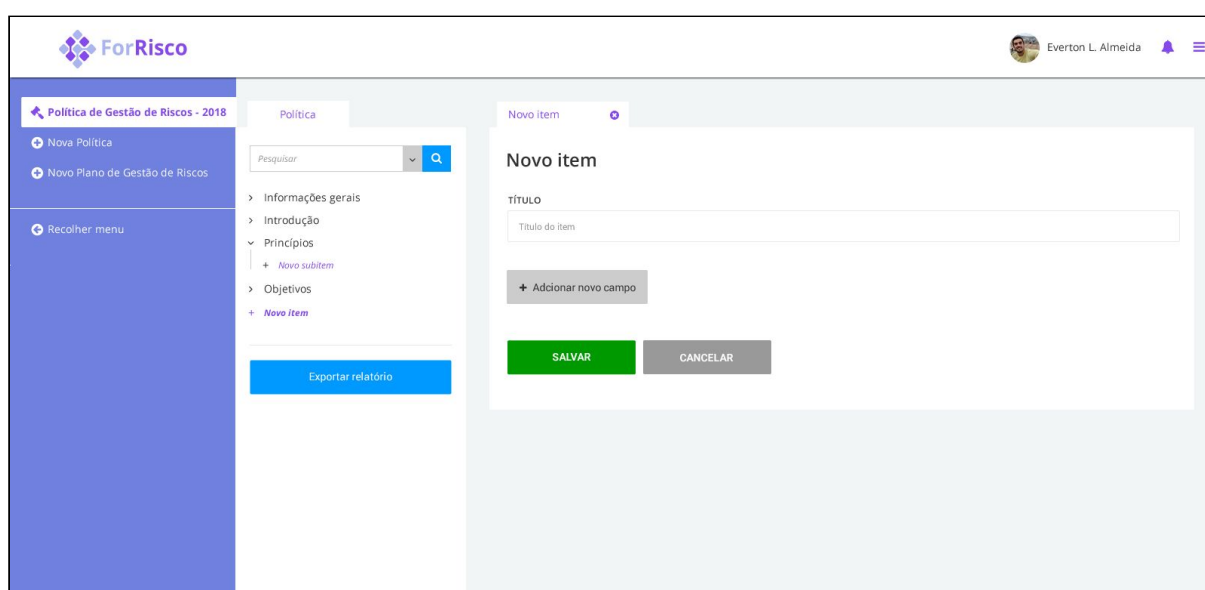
ForRisco

Everton L. Almeida

Política de Gestão de Riscos - 2018

Nova Política

Novo Plano de Gestão de Riscos

Recolher menu

Política

Pesquisar

> Informações gerais
> Introdução
⌄ Princípios
+ Novo subitem
> Objetivos
+ Novo item

Exportar relatório

Novo item

Novo item

TÍTULO

Título do item

+ Adcionar novo campo

SALVAR

CANCELAR